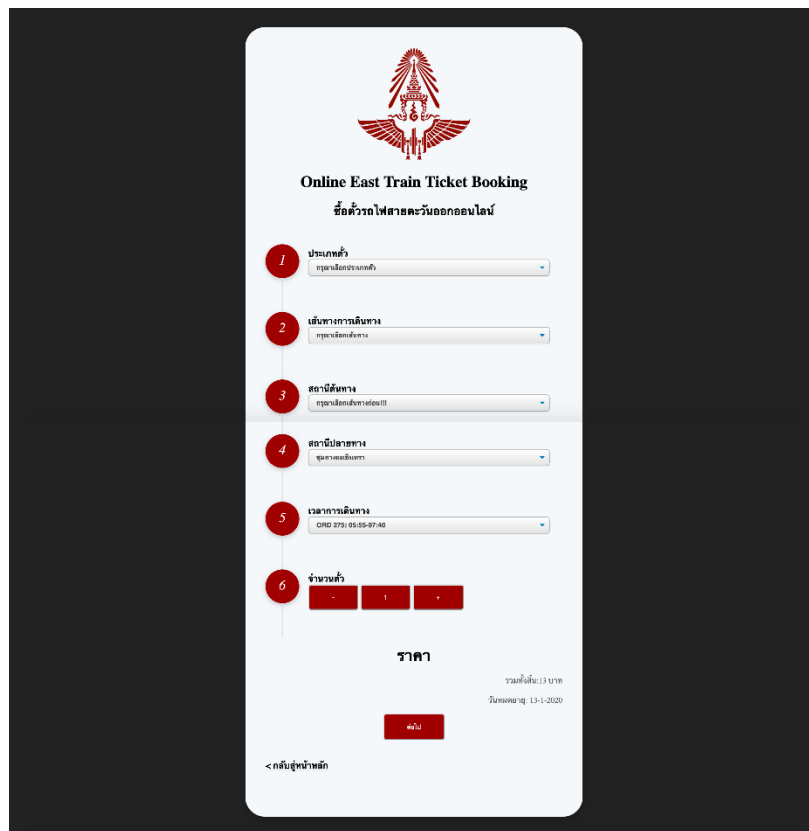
Online East Train Ticket Booking

ซื้อตั๋วรถไฟสายตะวันออกออนไลน์

1
ประเภทตั๋ว
กรุณาเลือกประเภทตั๋ว

2
เส้นทางการเดินทาง
กรุณาเลือกเส้นทาง

3
สถานีต้นทาง
กรุณาเลือกเส้นทางก่อน!!!

4
สถานีปลายทาง
ชุมทางฉะเชิงเทรา

5
เวลาการเดินทาง
ORD 275: 05:55-07:40

6
จำนวนตั๋ว
-
1
+

ราคา

รวมทั้งสิ้น: 13 บาท

วันหมดอายุ: 13-1-2020

ต่อไป

< กลับสู่หน้าหลัก